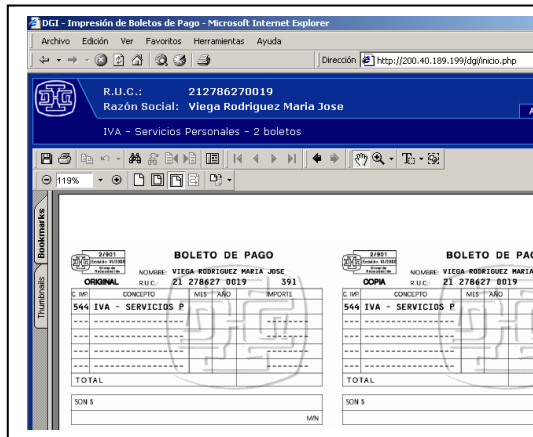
DGI - Impresión de Boletos de Pago - Microsoft Internet Explorer

Archivo Edición Ver Favoritos Herramientas Ayuda

Dirección http://200.40.189.199/dgi/inicio.php

R.U.C.: 212786270019
Razón Social: Viega Rodriguez Maria Jose

IVA - Servicios Personales - 2 boletos

119%

Bookmarks

Thumbnails

2/801

BOLETO DE PAGO

NOMBRE: VIEGA RODRIGUEZ MARIA JOSE

ORIGINAL R.U.C.: 21 278627 0019 391

| C. IMP | CONCEPTO | MES | AÑO | IMPORTE |
|---|---|---|---|---|
| 544 | IVA - SERVICIOS P | | | |
| --- | ------------------- | | | |
| --- | ------------------- | | | |
| --- | ------------------- | | | |
| --- | ------------------- | | | |
| TOTAL | | | | |

SON $

M/N

2/801

BOLETO DE PAG

NOMBRE: VIEGA RODRIGUEZ MARIA

COPIA R.U.C.: 21 278627 0019

| C. IMP | CONCEPTO | MES | AÑO |
|---|---|---|---|
| 544 | IVA - SERVICIOS P | | |
| --- | ------------------- | | |
| --- | ------------------- | | |
| --- | ------------------- | | |
| --- | ------------------- | | |
| TOTAL | | | |

SON $